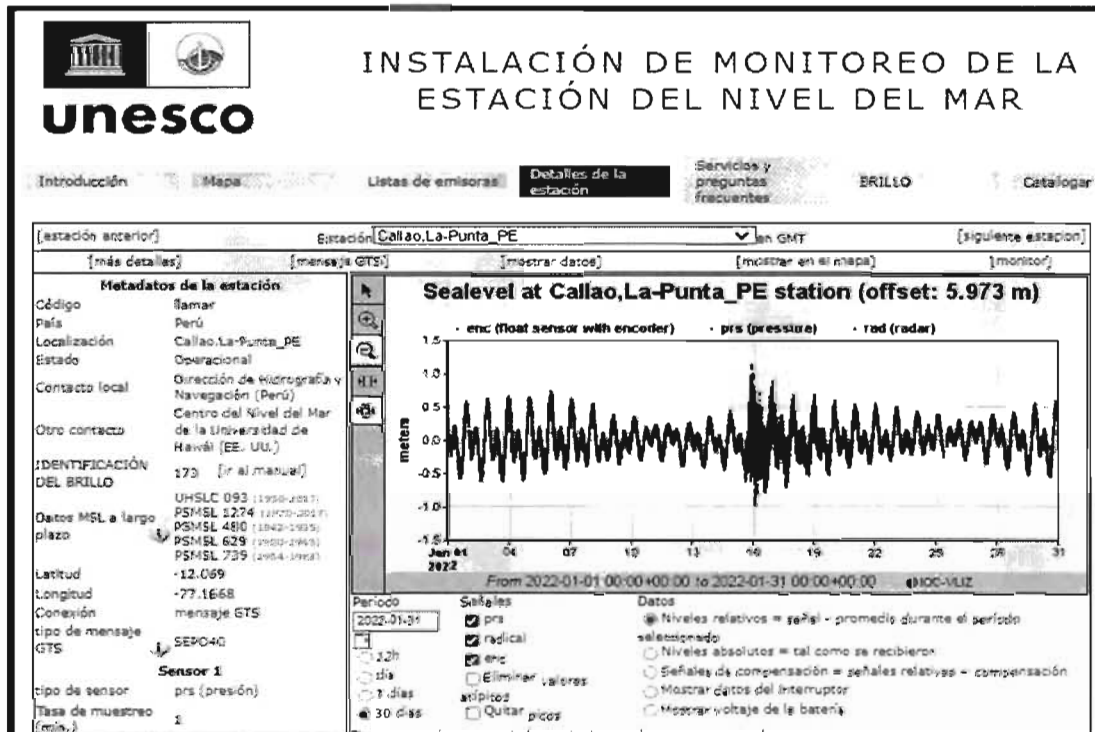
unesco

INSTALACIÓN DE MONITOREO DE LA ESTACIÓN DEL NIVEL DEL MAR

Introducción | Mapa | Listas de emisoras | Detalles de la estación | Servicios y preguntas frecuentes | BRILLO | Catalogar

[estación anterior] Estación Callao,La-Punta_PE en GMT [siguiente estacion]

[más detalles] [mensaje GTS] [mostrar datos] [mostrar en el mapa] [monitor]

Metadatos de la estación

| | |
|---|---|
| Código | llamar |
| País | Perú |
| Localización | Callao,La-Punta_PE |
| Estado | Operacional |
| Contacto local | Dirección de Hidrografía y Navegación (Perú) |
| Otro contacto | Centro del Nivel del Mar de la Universidad de Hawái (EE. UU.) |
| IDENTIFICACIÓN DEL BRILLO | 173 [ir al manual] |
| Datos MSL a largo plazo | UHSLC 093 (1950-2017) PSMSL 1274 (1970-2017) PSMSL 480 (1942-1935) PSMSL 629 (1950-1965) PSMSL 739 (1954-1968) |
| Latitud | -12.069 |
| Longitud | -77.1668 |
| Conexión | mensaje GTS |
| tipo de mensaje GTS | SEPO40 |
| Sensor 1 | |
| tipo de sensor | prs (presión) |
| Tasa de muestreo (min.) | 1 |

Sealevel at Callao,La-Punta_PE station (offset: 5.973 m)

· enc (float sensor with encoder) · prs (pressure) · rad (radar)

meters

1.5 1.0 0.5 0.0 -0.5 -1.0 -1.5

Jan 01 2022 04 07 10 13 16 19 22 25 28 31

From 2022-01-01 00:00+00:00 to 2022-01-31 00:00+00:00 ©IOC-VLIZ

Periodo
2022-01-31
12h
día
7 días
30 días

Señales
prs
radical
enc
Eliminar valores atípicos
Quitar picos

Datos
Niveles relativos = señal - promedio durante el período seleccionado
Niveles absolutos = tal como se recibieron
Señales de compensación = señales relativas + compensación
Mostrar datos del interruptor
Mostrar voltaje de la batería